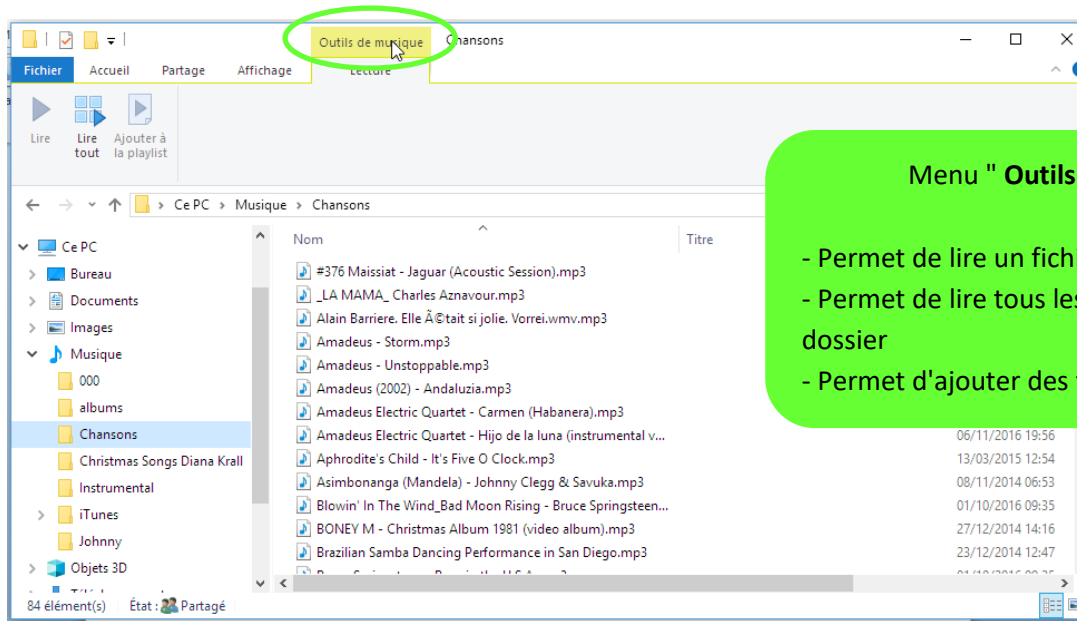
Outils de musique Chansons

Fichier Accueil Partage Affichage Lecture

Lire
Lire tout
Ajouter à la playlist

Ce PC › Musique › Chansons

Menu " Outils

- Permet de lire un fich
- Permet de lire tous les dossier
- Permet d'ajouter des

Ce PC
Bureau
Documents
Images
Musique
000
albums
Chansons
Christmas Songs Diana Krall
Instrumental
iTunes
Johnny
Objets 3D
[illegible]

Nom
Titre

#376 Maissiat - Jaguar (Acoustic Session).mp3
_LA MAMA_ Charles Aznavour.mp3
Alain Barriere. Elle Ã©tait si jolie. Vorrei.wmv.mp3
Amadeus - Storm.mp3
Amadeus - Unstoppable.mp3
Amadeus (2002) - Andaluzia.mp3
Amadeus Electric Quartet - Carmen (Habanera).mp3
Amadeus Electric Quartet - Hijo de la luna (instrumental v... 06/11/2016 19:56
Aphrodite's Child - It's Five O Clock.mp3 13/03/2015 12:54
Asimbonanga (Mandela) - Johnny Clegg & Savuka.mp3 08/11/2014 06:53
Blowin' In The Wind_Bad Moon Rising - Bruce Springsteen... 01/10/2016 09:35
BONEY M - Christmas Album 1981 (video album).mp3 27/12/2014 14:16
Brazilian Samba Dancing Performance in San Diego.mp3 23/12/2014 12:47
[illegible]

84 élément(s) État : Partagé